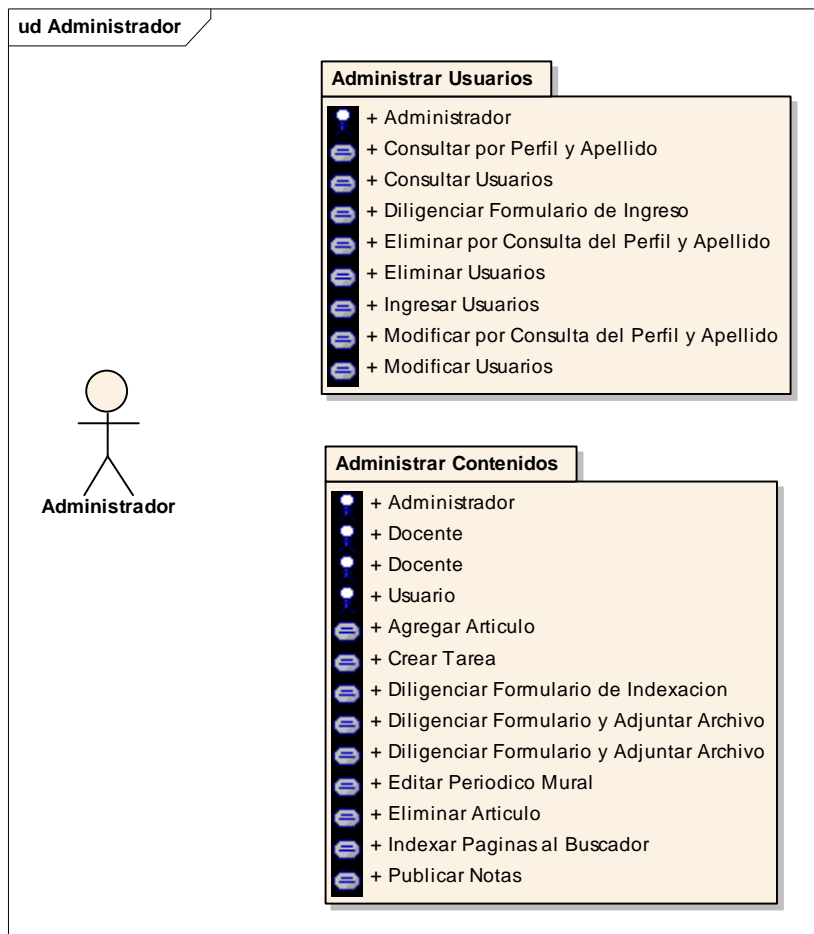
ud Administrador

Administrar Usuarios

+ Administrador
+ Consultar por Perfil y Apellido
+ Consultar Usuarios
+ Diligenciar Formulario de Ingreso
+ Eliminar por Consulta del Perfil y Apellido
+ Eliminar Usuarios
+ Ingresar Usuarios
+ Modificar por Consulta del Perfil y Apellido
+ Modificar Usuarios

Administrador

Administrar Contenidos

+ Administrador
+ Docente
+ Docente
+ Usuario
+ Agregar Articulo
+ Crear Tarea
+ Diligenciar Formulario de Indexacion
+ Diligenciar Formulario y Adjuntar Archivo
+ Diligenciar Formulario y Adjuntar Archivo
+ Editar Periodico Mural
+ Eliminar Articulo
+ Indexar Paginas al Buscador
+ Publicar Notas